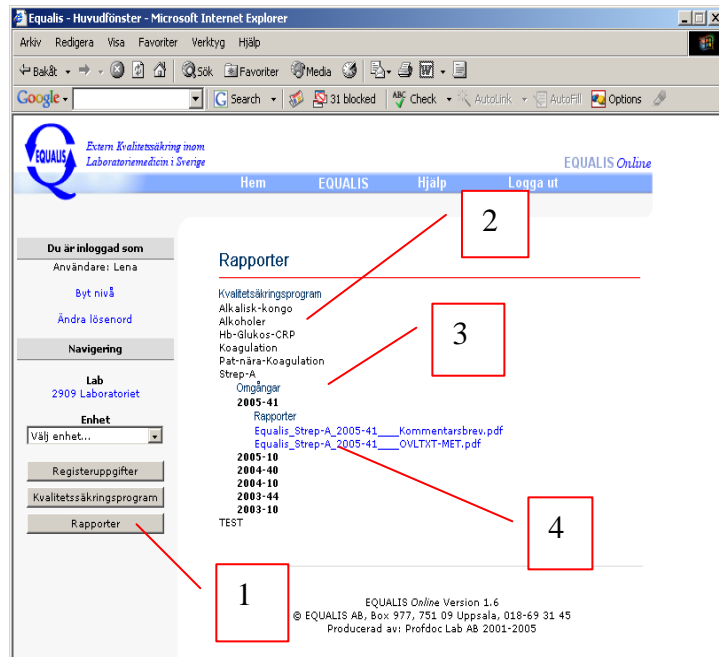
Equalis - Huvudfönster - Microsoft Internet Explorer

Arkiv Redigera Visa Favoriter Verktyg Hjälp

Bakåt Sök Favoriter Media

Google Search 31 blocked Check AutoLink AutoFill Options

EQUALIS Extern Kvalitetssäkring inom Laboratoriemedicin i Sverige

EQUALIS Online

Hem EQUALIS Hjälp Logga ut

Du är inloggad som
Användare: Lena
Byt nivå
Ändra lösenord
Navigering
Lab
2909 Laboratoriet
Enhet
Välj enhet...
Registeruppgifter
Kvalitetssäkringsprogram
Rapporter

Rapporter

Kvalitetssäkringsprogram
Alkalisk-kongo
Alkoholer
Hb-Glukos-CRP
Koagulation
Pat-nära-Koagulation
Strep-A
Omgångar
2005-41
Rapporter
Equalis_Strep-A_2005-41___Kommentarsbrev.pdf
Equalis_Strep-A_2005-41___OVLTXT-MET.pdf
2005-10
2004-40
2004-10
2003-44
2003-10
TEST

EQUALIS Online Version 1.6
© EQUALIS AB, Box 977, 751 09 Uppsala, 018-69 31 45
Producerad av: Profdoc Lab AB 2001-2005

1
2
3
4